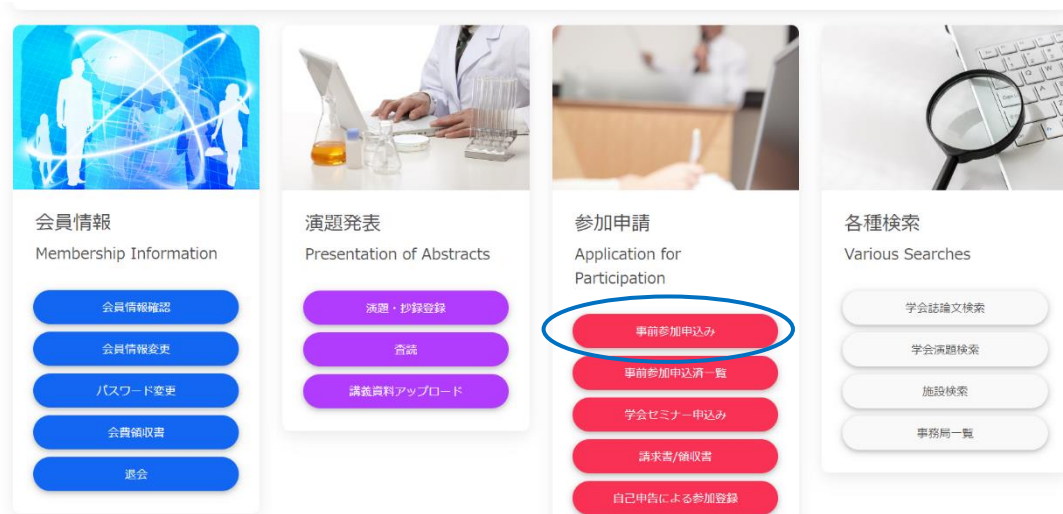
会員情報
Membership Information

会員情報確認

会員情報変更

パスワード変更

会費領収書

退会

演題発表
Presentation of Abstracts

演題・抄録登録

査読

講義資料アップロード

参加申請
Application for Participation

事前参加申込み

事前参加申込済一覧

学会セミナー申込み

請求書/領収書

自己申告による参加登録

各種検索
Various Searches

学会誌論文検索

学会演題検索

施設検索

事務局一覧